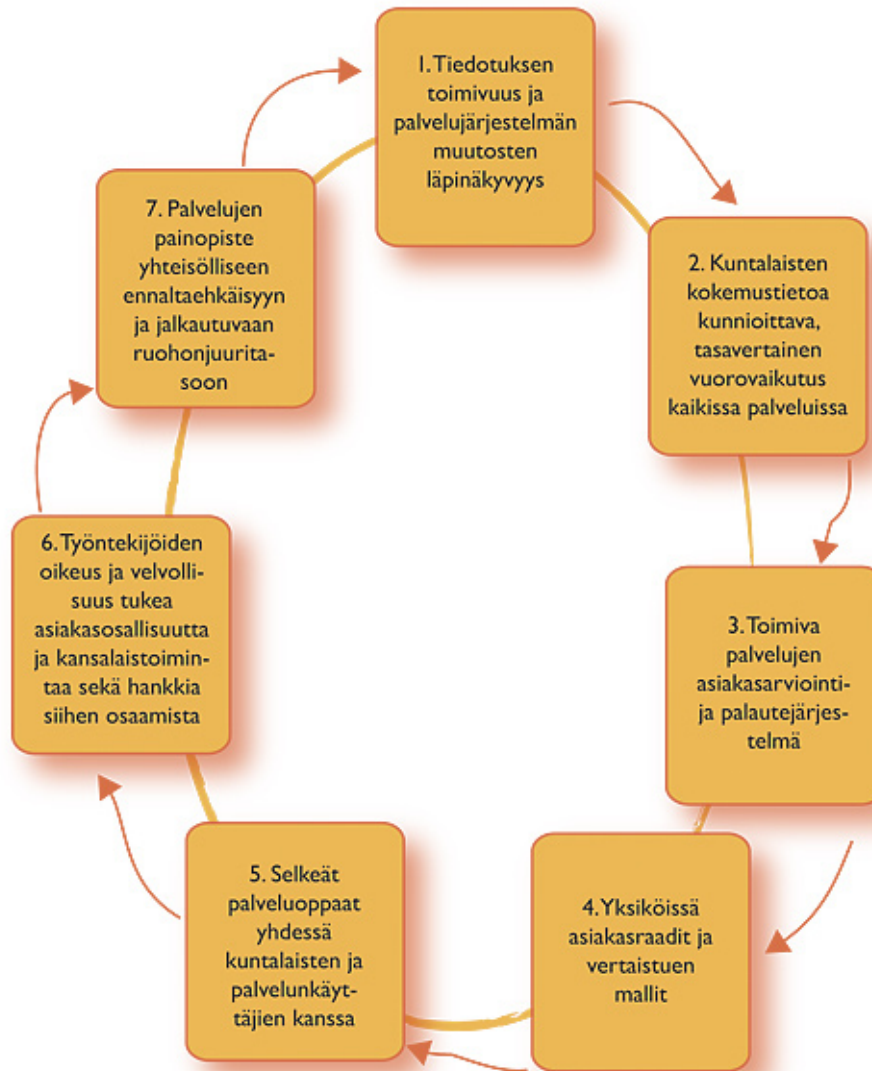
1. Tiedotuksen toimivuus ja palvelujärjestelmän muutosten läpinäkyvyys

2. Kuntalaisten kokemustietoa kunnioittava, tasavertainen vuorovaikutus kaikissa palveluissa

3. Toimiva palvelujen asiakasarviointi- ja palautejärjestelmä

4. Yksiköissä asiakasraadit ja vertaistuen mallit

5. Selkeät palveluoppaat yhdessä kuntalaisten ja palvelunkäyttäjien kanssa

6. Työntekijöiden oikeus ja velvollisuus tukea asiakasosallisuutta ja kansalaistoimintaa sekä hankkia siihen osaamista

7. Palvelujen painopiste yhteisölliseen ennaltaehkäisyyn ja jalkautuvaan ruohonjuuritasoon